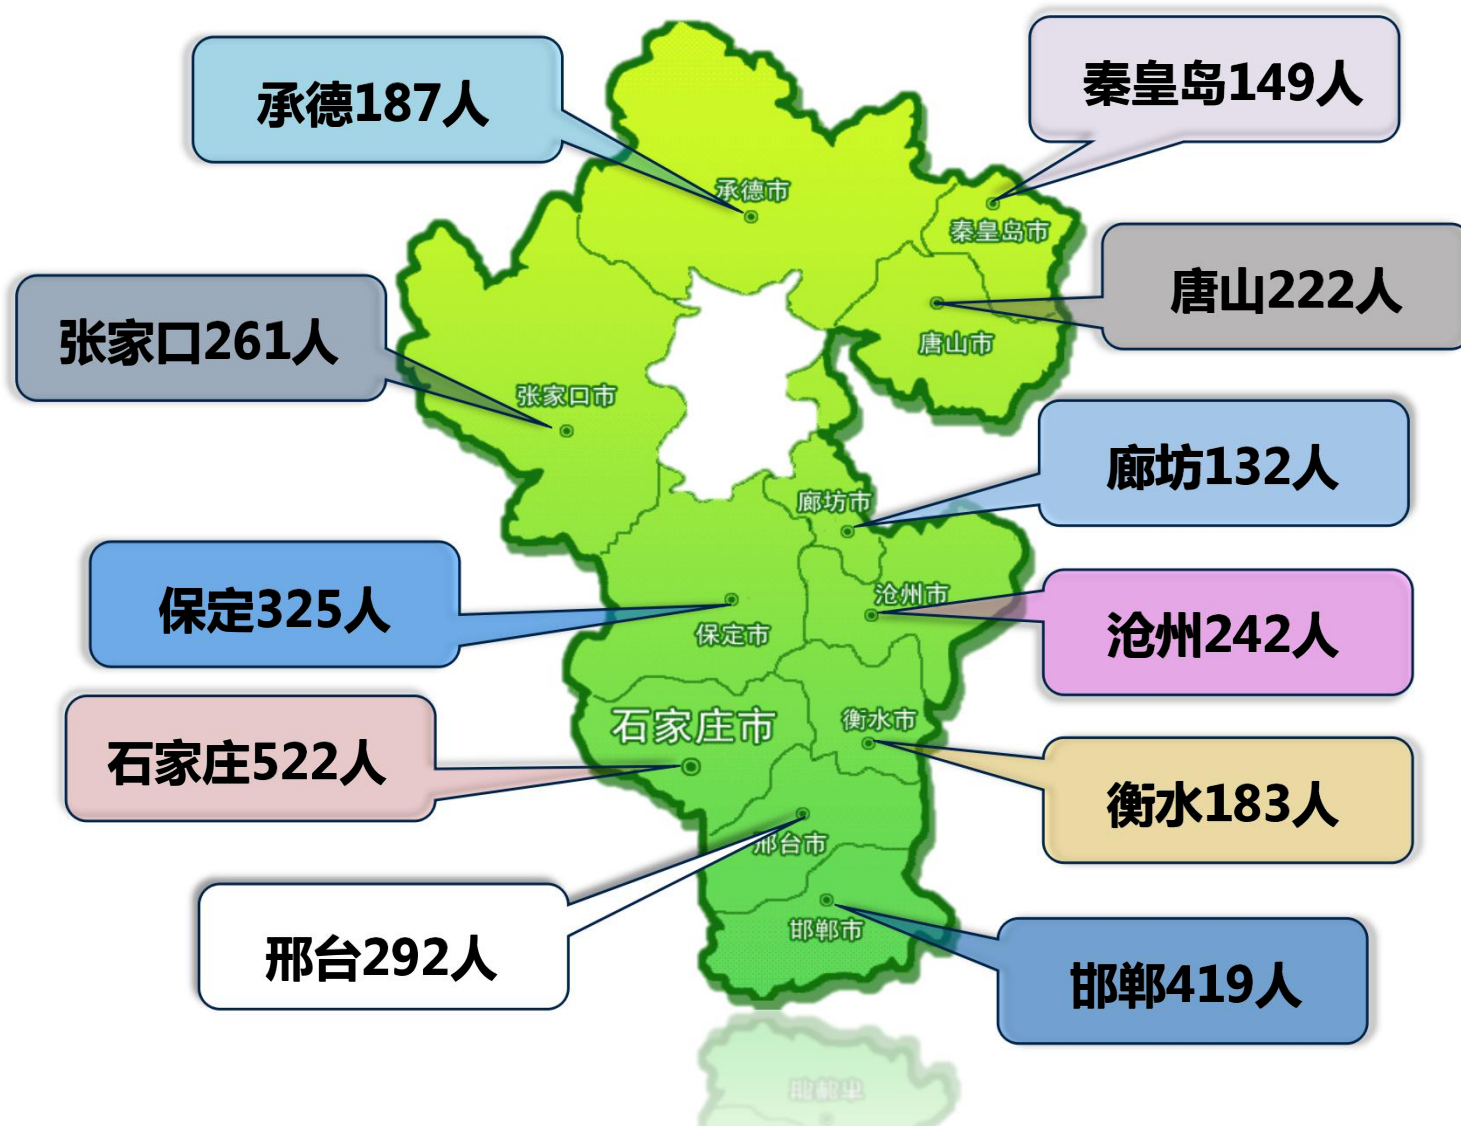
承德187人

秦皇岛149人

承德市

秦皇岛市

唐山222人

唐山市

张家口261人

张家口市

廊坊132人

廊坊市

保定325人

保定市

沧州市

沧州242人

石家庄市

衡水市

石家庄522人

衡水183人

邢台市

邢台292人

邯郸市

邯郸419人